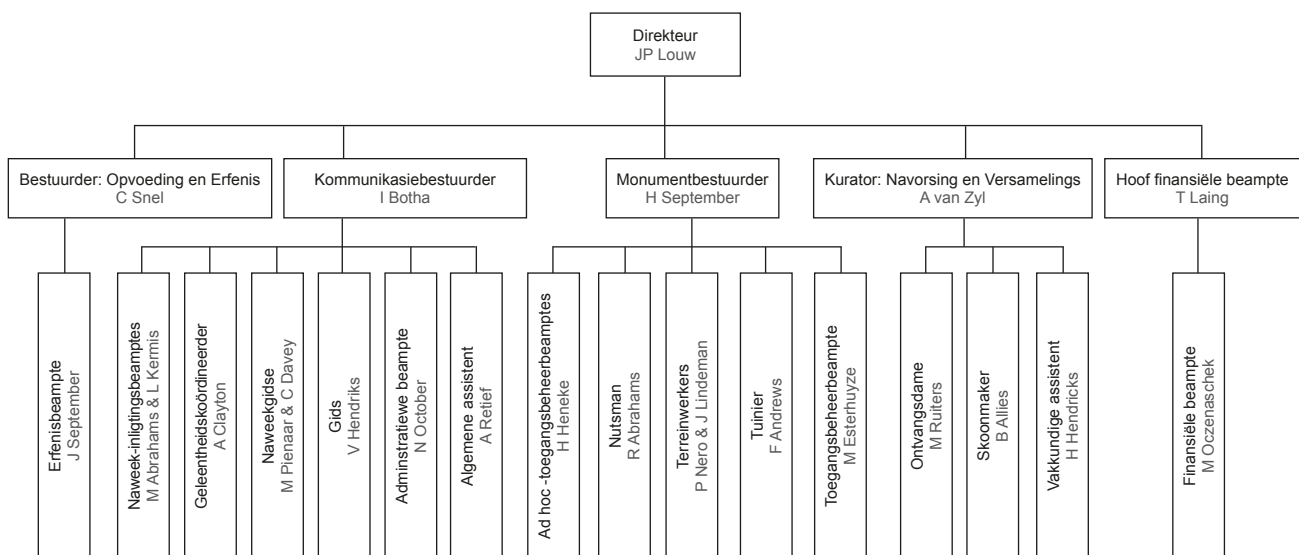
Direkteur
JP Louw

Bestuurder: Opvoeding en Erfenis
C Snel

Kommunikasiebestuurder
I Botha

Monumentbestuurder
H September

Kurator: Navorsing en Versamelings
A van Zyl

Hoof finansiële beampte
T Laing

Erfenisbeampte
J September

Naweek-inligtingsbeamptes
M Abrahams & L Kermis

Geleentheidskoördineerder
A Clayton

Naweekgidse
M Pienaar & C Davey

Gids
V Hendriks

Adminstratiewe beampte
N October

Algemene assistent
A Retief

Ad hoc-toegangsbeheerbeamptes
H Heneke

Nutsman
R Abrahams

Terreinwerkers
P Nero & J Lindeman

Tuinier
F Andrews

Toegangsbeheerbeampte
M Esterhuyze

Ontvangsdame
M Ruiters

Skoonmaker
B Allies

Vakkundige assistent
H Hendricks

Finansiële beampte
M Oczenaschek